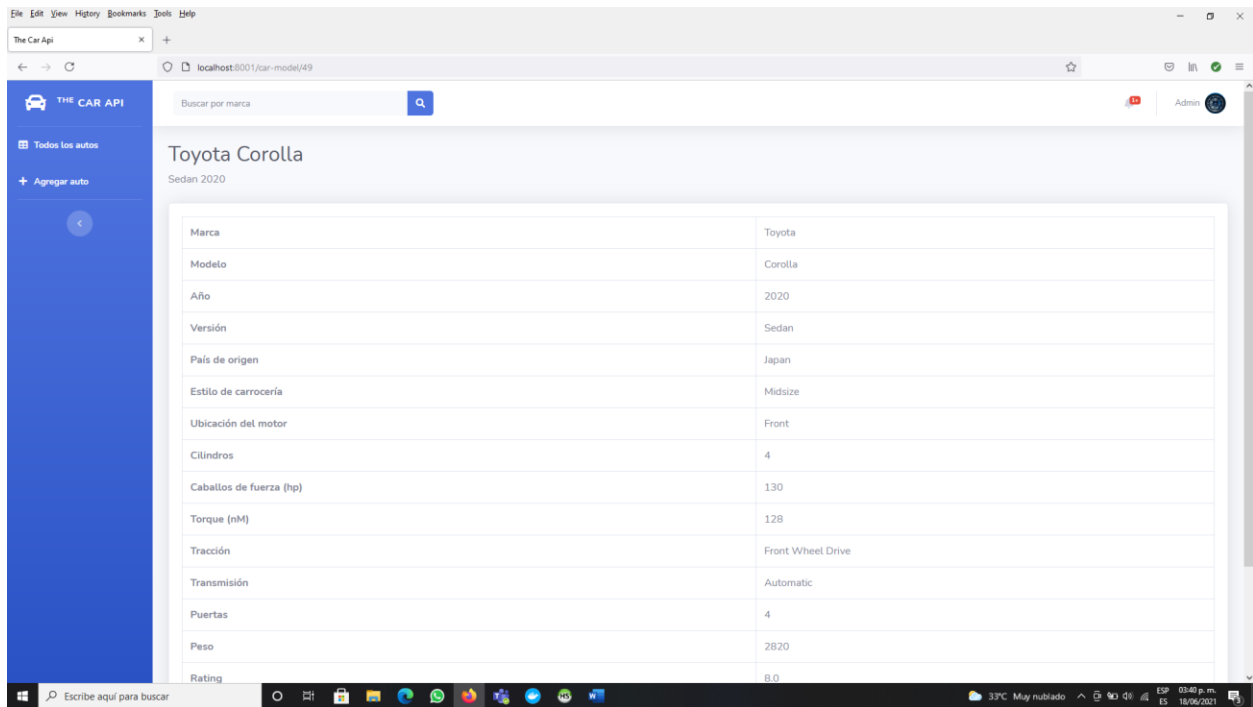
File Edit View History Bookmarks Tools Help

The Car Api

localhost:8001/car-model/49

THE CAR API

Buscar por marca

Admin

Todos los autos

+ Agregar auto

Toyota Corolla

Sedan 2020

| | |
|---|---|
| Marca | Toyota |
| Modelo | Corolla |
| Año | 2020 |
| Versión | Sedan |
| País de origen | Japan |
| Estilo de carrocería | Midsize |
| Ubicación del motor | Front |
| Cilindros | 4 |
| Caballos de fuerza (hp) | 130 |
| Torque (nM) | 128 |
| Tracción | Front Wheel Drive |
| Transmisión | Automatic |
| Puertas | 4 |
| Peso | 2820 |
| Rating | 8.0 |

Escribe aquí para buscar

33ºC Muy nublado ESP ES 03:40 p. m. 18/06/2021